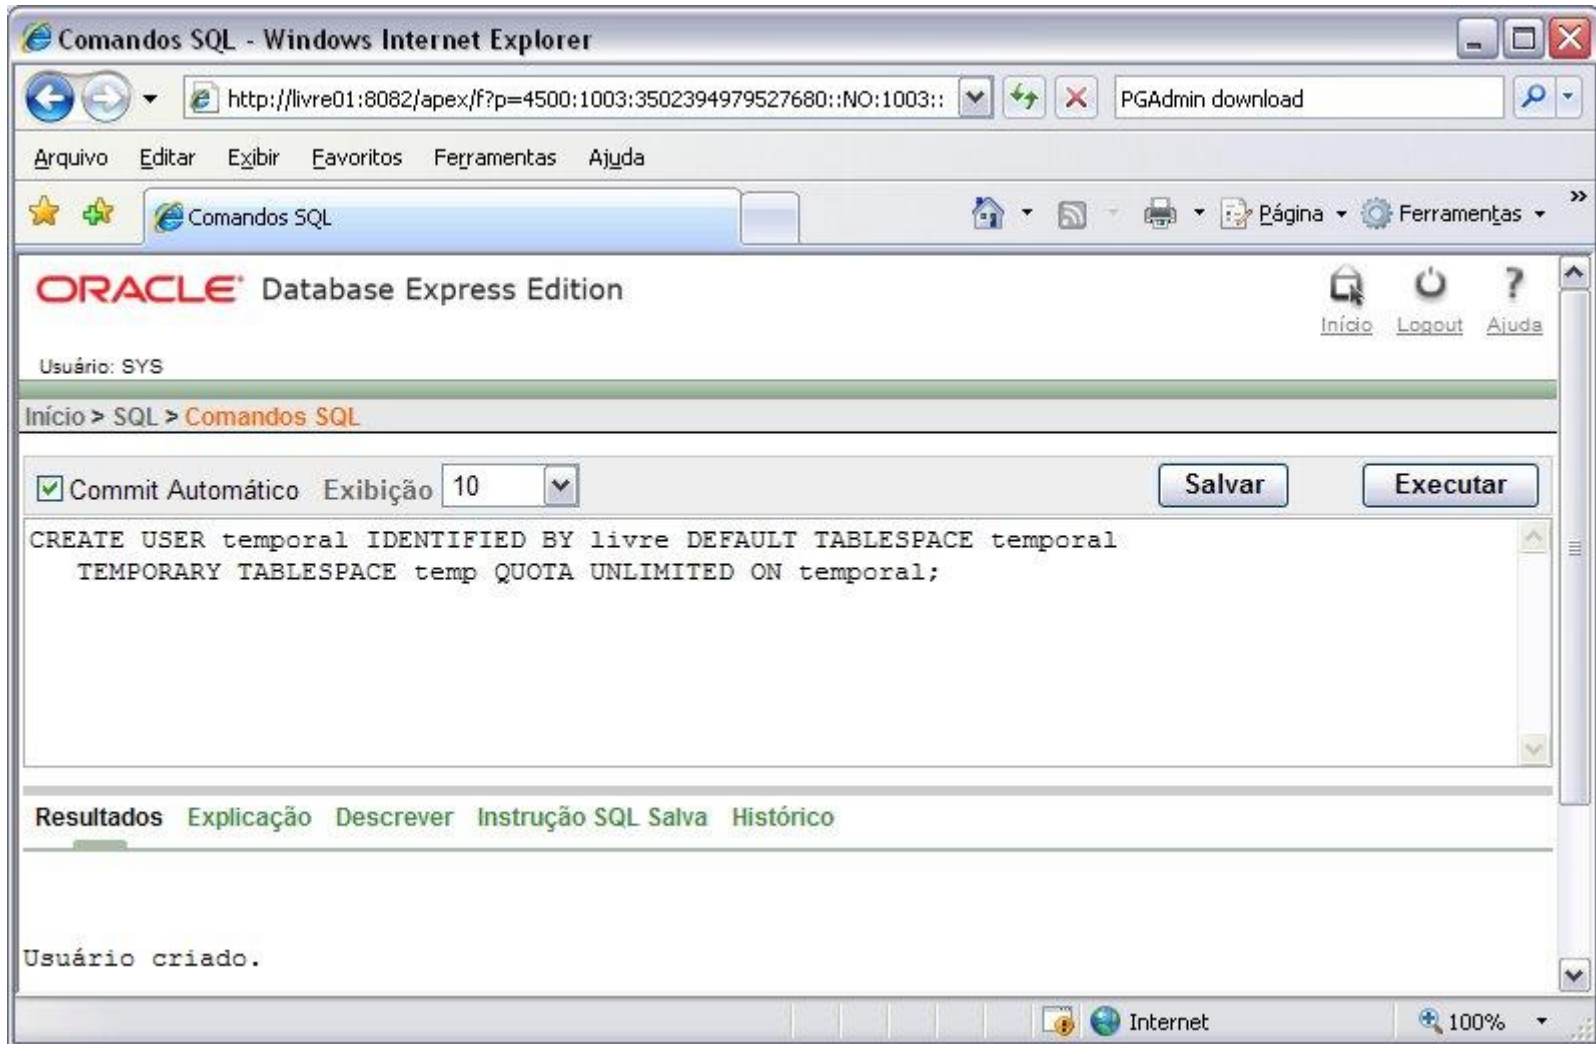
Comandos SQL - Windows Internet Explorer

http://livre01:8082/apex/f?p=4500:1003:3502394979527680::NO:1003::

PGAdmin download

Arquivo Editar Exibir Favoritos Ferramentas Ajuda

Comandos SQL

Página Ferramentas

ORACLE Database Express Edition

Início Logout Ajuda

Usuário: SYS

Início > SQL > Comandos SQL

Commit Automático Exibição 10

Salvar Executar

CREATE USER temporal IDENTIFIED BY livre DEFAULT TABLESPACE temporal
TEMPORARY TABLESPACE temp QUOTA UNLIMITED ON temporal;

Resultados Explicação Descrever Instrução SQL Salva Histórico

Usuário criado.

Internet

100%